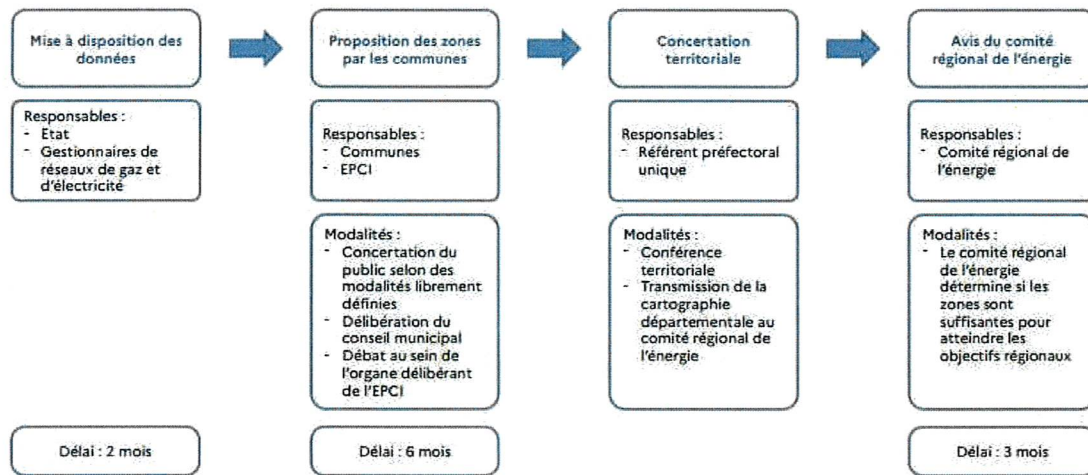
Mise à disposition des données

Responsables :
- Etat
- Gestionnaires de réseaux de gaz et d'électricité

Délai : 2 mois

Proposition des zones par les communes

Responsables :
- Communes
- EPCI

Modalités :
- Concertation du public selon des modalités librement définies
- Délibération du conseil municipal
- Débat au sein de l'organe délibérant de l'EPCI

Délai : 6 mois

Concertation territoriale

Responsables :
- Référent préfectoral unique

Modalités :
- Conférence territoriale
- Transmission de la cartographie départementale au comité régional de l'énergie

Avis du comité régional de l'énergie

Responsables :
- Comité régional de l'énergie

Modalités :
- Le comité régional de l'énergie détermine si les zones sont suffisantes pour atteindre les objectifs régionaux

Délai : 3 mois